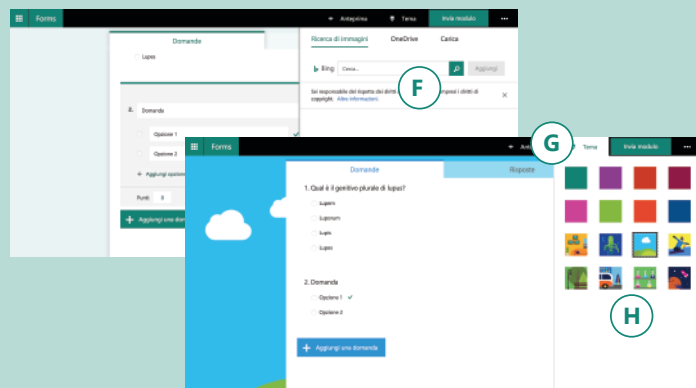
Forms

Anteprima

Tema

Invia modulo

Domande

Lupus

2. Domanda

Opzione 1

Opzione 2

Aggiungi opzione

Punti 0

Aggiungi una domanda

Ricerca di immagini

OneDrive

Carica

Bing

Cerca...

Aggiungi

Sei responsabile del rispetto dei diritti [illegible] inclusi i diritti di copyright. Altre informazioni

F

Forms

Ant

G

Tema

Invia modulo

Domande

Risposte

1. Qual è il genitivo plurale di lupus?

Luporo

Luporum

Lupis

Lupos

2. Domanda

Opzione 1

Opzione 2

Aggiungi una domanda

H